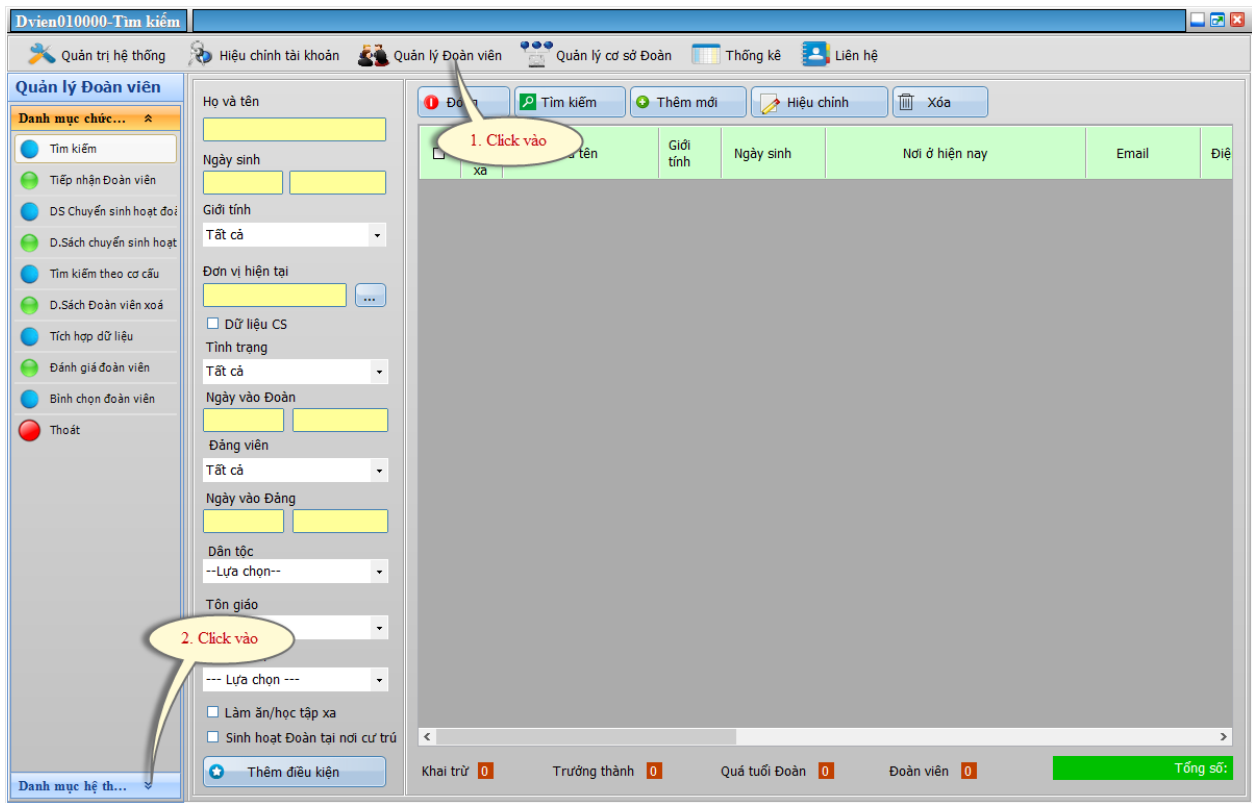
Dvien010000-Tìm kiếm

Quản trị hệ thống   Hiệu chỉnh tài khoản   Quản lý Đoàn viên   Quản lý cơ sở Đoàn   Thống kê   Liên hệ

Quản lý Đoàn viên

Danh mục chức...

Tìm kiếm
Tiếp nhận Đoàn viên
DS Chuyển sinh hoạt đoà
D.Sách chuyển sinh hoạt
Tìm kiếm theo cơ cấu
D.Sách Đoàn viên xoá
Tích hợp dữ liệu
Đánh giá đoàn viên
Bình chọn đoàn viên
Thoát

Danh mục hệ th...

Họ và tên

Ngày sinh

Giới tính
Tất cả

Đơn vị hiện tại
...
Dữ liệu CS
Tình trạng
Tất cả
Ngày vào Đoàn

Đảng viên
Tất cả
Ngày vào Đảng

Dân tộc
--Lựa chọn--
Tôn giáo

--- Lựa chọn ---
Làm ăn/học tập xa
Sinh hoạt Đoàn tại nơi cư trú
Thêm điều kiện

Đóng   Tìm kiếm   Thêm mới   Hiệu chỉnh   Xóa

1. Click vào

| xa | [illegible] tên | Giới tính | Ngày sinh | Nơi ở hiện nay | Email | Điệ |
|---|---|---|---|---|---|---|

2. Click vào

Khai trừ 0   Trưởng thành 0   Quá tuổi Đoàn 0   Đoàn viên 0   Tổng số: